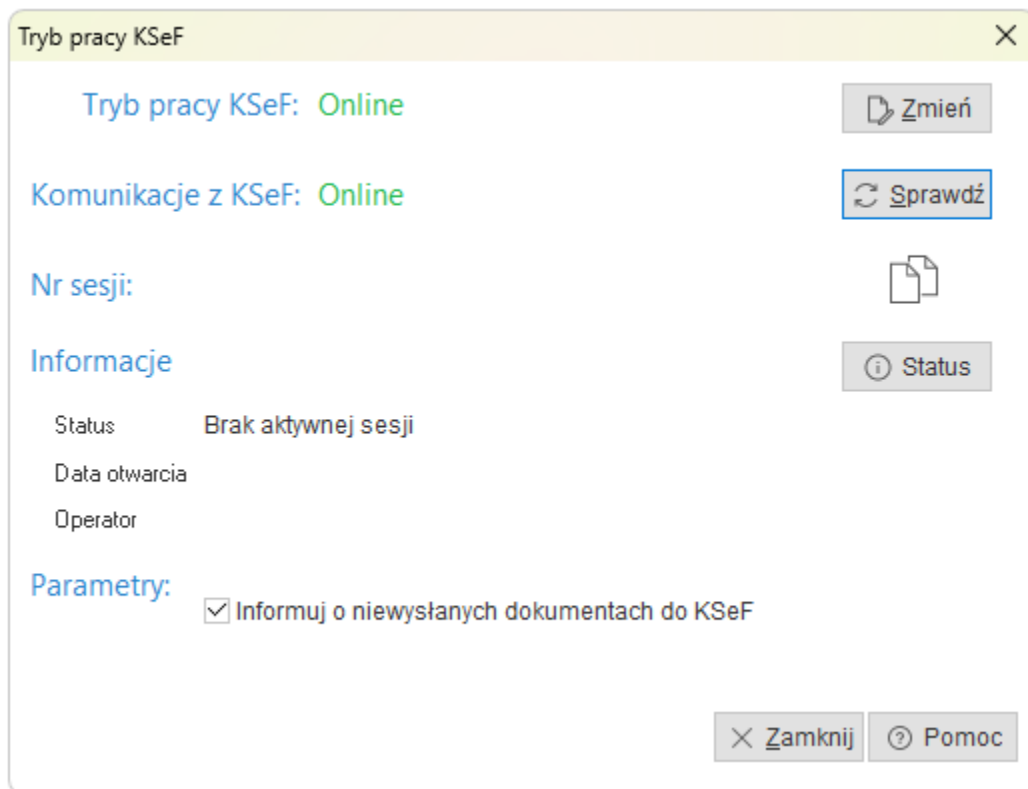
Tryb pracy KSeF

Tryb pracy KSeF: Online

Zmień

Komunikacje z KSeF: Online

Sprawdź

Nr sesji:

Informacje

Status

Status Brak aktywnej sesji

Data otwarcia

Operator

Parametry:

Informuj o niewysłanych dokumentach do KSeF

Zamknij

Pomoc